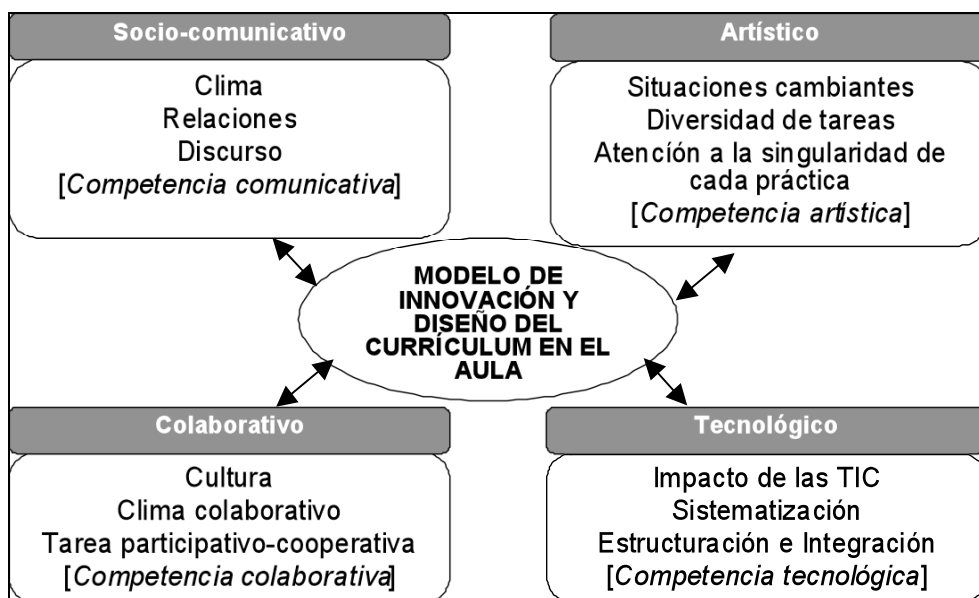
Socio-comunicativo

Clima
Relaciones
Discurso
[*Competencia comunicativa*]

Artístico

Situaciones cambiantes
Diversidad de tareas
Atención a la singularidad de cada práctica
[*Competencia artística*]

MODELO DE INNOVACIÓN Y DISEÑO DEL CURRÍCULUM EN EL AULA

Colaborativo

Cultura
Clima colaborativo
Tarea participativo-cooperativa
[*Competencia colaborativa*]

Tecnológico

Impacto de las TIC
Sistematización
Estructuración e Integración
[*Competencia tecnológica*]